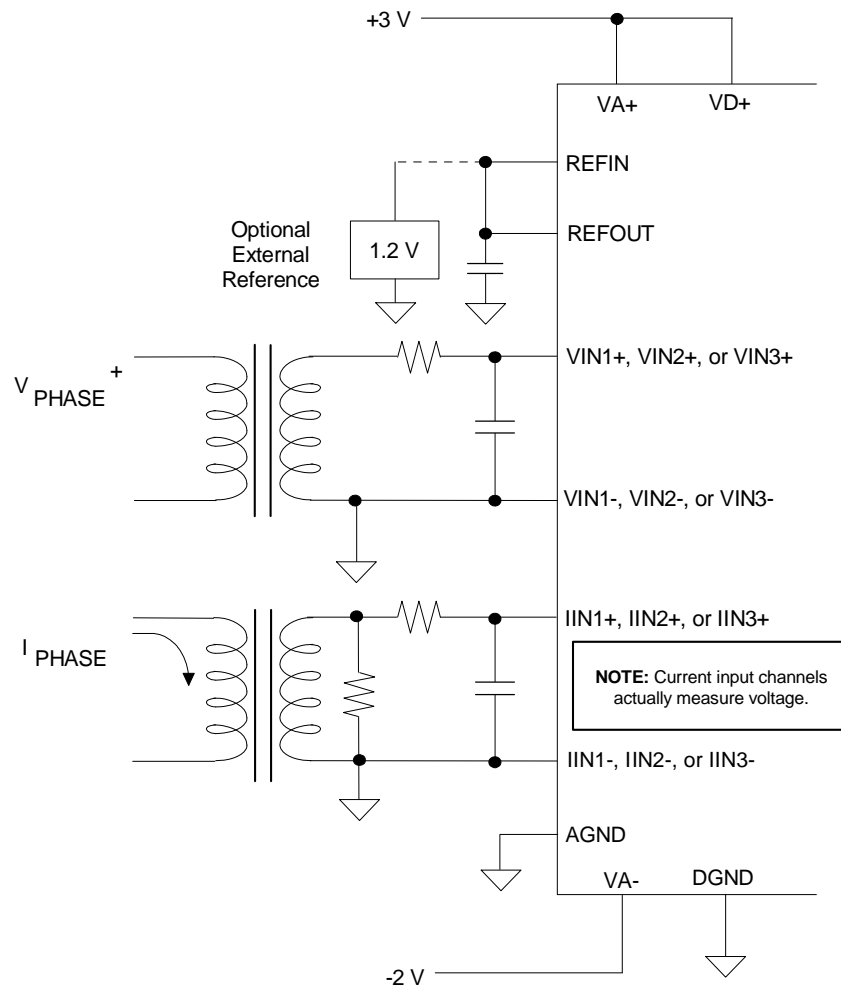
+3 V

VA+ VD+

REFIN

Optional External Reference

1.2 V

REFOUT

$V_{PHASE}^{+}$

VIN1+, VIN2+, or VIN3+

VIN1-, VIN2-, or VIN3-

$I_{PHASE}$

IIN1+, IIN2+, or IIN3+

**NOTE:** Current input channels actually measure voltage.

IIN1-, IIN2-, or IIN3-

AGND

VA- DGND

-2 V